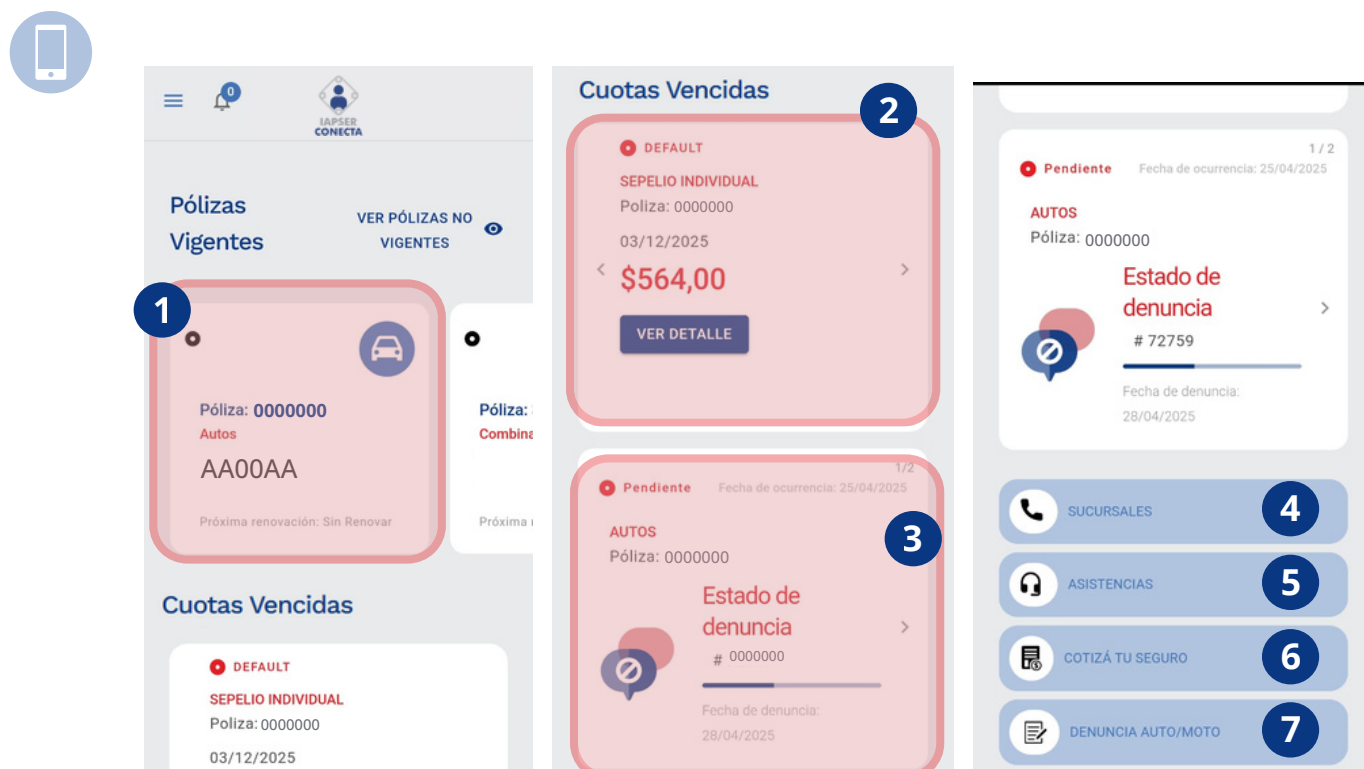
0

IAPSER CONECTA

Pólizas Vigentes

VER PÓLIZAS NO VIGENTES

1

Póliza: 0000000
Autos
AA00AA
Próxima renovación: Sin Renovar

Póliza: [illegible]
Combina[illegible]
Próxima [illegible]

Cuotas Vencidas

DEFAULT
SEPELIO INDIVIDUAL
Poliza: 0000000
03/12/2025

Cuotas Vencidas

2

DEFAULT
SEPELIO INDIVIDUAL
Poliza: 0000000
03/12/2025
$564,00
VER DETALLE

1/2
Pendiente Fecha de ocurrencia: 25/04/2025
3
AUTOS
Póliza: 0000000
Estado de denuncia
# 0000000
Fecha de denuncia:
28/04/2025

1 / 2
Pendiente Fecha de ocurrencia: 25/04/2025
AUTOS
Póliza: 0000000
Estado de denuncia
# 72759
Fecha de denuncia:
28/04/2025

SUCURSALES 4
ASISTENCIAS 5
COTIZÁ TU SEGURO 6
DENUNCIA AUTO/MOTO 7